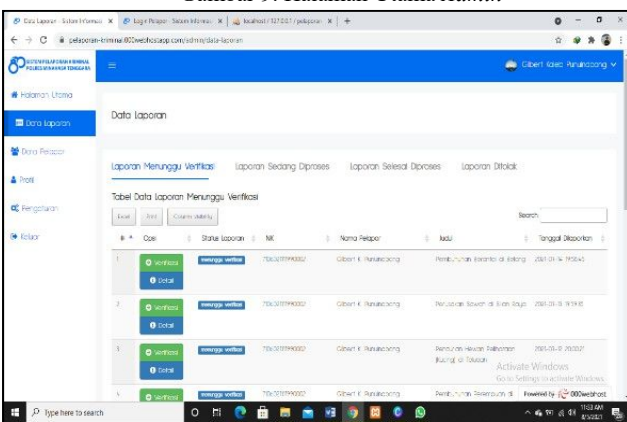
Data Laporan - Sistem Informasi × Login Pelapor - Sistem Informasi × localhost / 127.0.0.1 / pelaporan × +

pelaporan-kriminal.000webhostapp.com/admin/data-laporan

SISTEM PELAPORAN KRIMINAL POLRES MINAHASA TENGGARA

Gilbert Kaleb Runukoang

Halaman Utama

Data Laporan

Data Pelapor

Profil

Pengaturan

Keluar

Data Laporan

Laporan Menunggu Verifikasi Laporan Sedang Diproses Laporan Selesai Diproses Laporan Ditolak

Tabel Data Laporan Menunggu Verifikasi

Excel Print Column visibility

Search:

| # | Opsi | Status Laporan | NIK | Nama Pelapor | Judul | Tanggal Dilaporkan |
|---|---|---|---|---|---|---|
| 1 | Verifikasi Detail | menunggu verifikasi | 7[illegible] | Gilbert K. Runukoang | Pembunuhan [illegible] di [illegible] | 2021-01-16 19:58:45 |
| 2 | Verifikasi Detail | menunggu verifikasi | 7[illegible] | Gilbert K. Runukoang | Pencurian Sawah di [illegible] | 2021-01-16 19:19:10 |
| 3 | Verifikasi Detail | menunggu verifikasi | 7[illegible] | Gilbert K. Runukoang | Pencurian Hewan Peliharaan (Kucing) di Tolaban | 2021-01-12 20:20:27 |
| 4 | Verifikasi | menunggu verifikasi | 7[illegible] | Gilbert K. Runukoang | Pembunuhan Berencana di | |

Activate Windows
Go to Settings to activate Windows.

Powered by 000webhost

Type here to search

11:53 AM
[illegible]